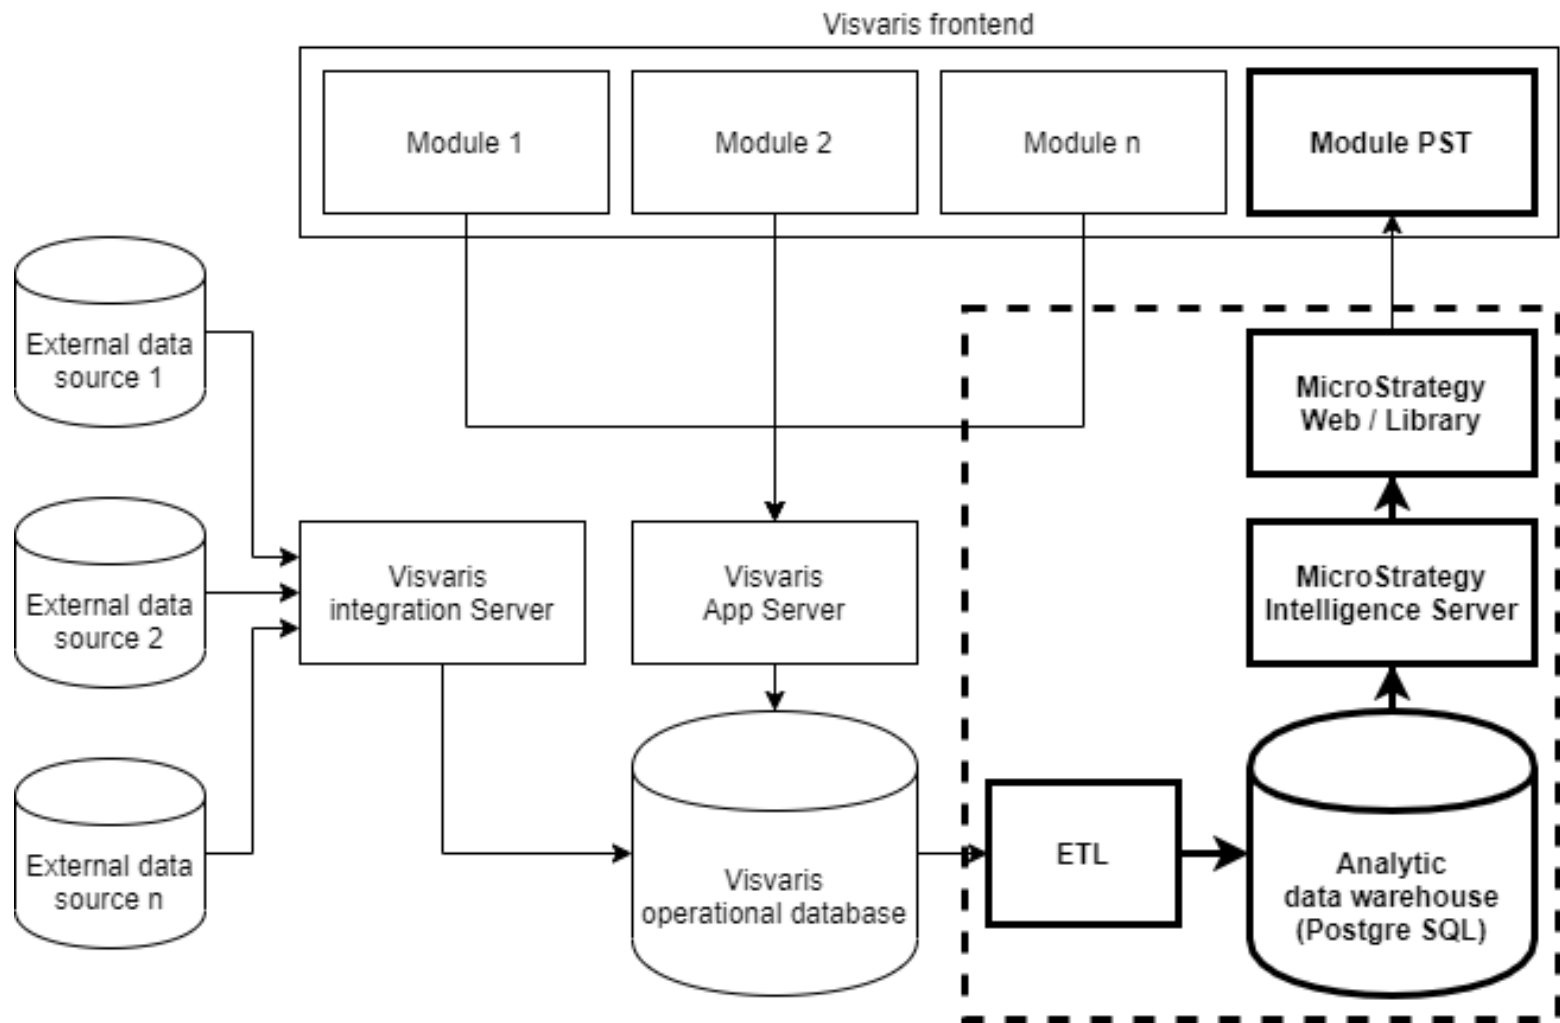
Visvaris frontend

Module 1

Module 2

Module n

Module PST

External data source 1

External data source 2

External data source n

Visvaris integration Server

Visvaris App Server

Visvaris operational database

MicroStrategy Web / Library

MicroStrategy Intelligence Server

ETL

Analytic data warehouse (Postgre SQL)